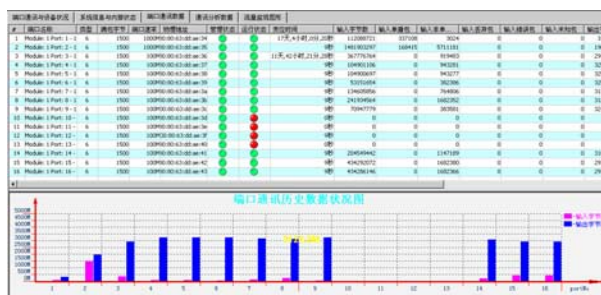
端口通讯与设备状况 | 系统信息与内存状态 | 端口通讯数据 | 通讯分析数据 | 流量监视图形

| # | 端口名称 | 类型 | 最大字节 | 端口速度 | 物理地址 | 管理状态 | 运行状态 | 持续时间 | 输入字节数 | 输入单播包 | 输入非单 | 输入丢弃包 | 输入错误包 | 输入未知包 | 输出 |
|---|---|---|---|---|---|---|---|---|---|---|---|---|---|---|---|
| 1 | Module: 1 Port: 1 - 1 | 6 | 1500 | 1000000 | 00:0c:63:dd:ae:34 | | | 17天,4小时,20分,20秒 | 112088721 | 337108 | 3024 | 0 | 0 | 0 | 19 |
| 2 | Module: 1 Port: 2 - 1 | 6 | 1500 | 1000000 | 00:0c:63:dd:ae:35 | | | 0秒 | 1481903297 | 168415 | 5711151 | 0 | 0 | 0 | 19 |
| 3 | Module: 1 Port: 3 - 1 | 6 | 1500 | 1000000 | 00:0c:63:dd:ae:36 | | | 11天,42小时,21分,20秒 | 367776764 | 0 | 919403 | 0 | 0 | 0 | 29 |
| 4 | Module: 1 Port: 4 - 1 | 6 | 1500 | 1000000 | 00:0c:63:dd:ae:37 | | | 0秒 | 104901106 | 0 | 943281 | 0 | 0 | 0 | 29 |
| 5 | Module: 1 Port: 5 - 1 | 6 | 1500 | 1000000 | 00:0c:63:dd:ae:38 | | | 0秒 | 104900697 | 0 | 943277 | 0 | 0 | 0 | 29 |
| 6 | Module: 1 Port: 6 - 1 | 6 | 1500 | 1000000 | 00:0c:63:dd:ae:39 | | | 0秒 | 53151654 | 0 | 392396 | 0 | 0 | 0 | 29 |
| 7 | Module: 1 Port: 7 - 1 | 6 | 1500 | 1000000 | 00:0c:63:dd:ae:3a | | | 0秒 | 134605856 | 0 | 764806 | 0 | 0 | 0 | 29 |
| 8 | Module: 1 Port: 8 - 1 | 6 | 1500 | 1000000 | 00:0c:63:dd:ae:3b | | | 0秒 | 241934564 | 0 | 1682352 | 0 | 0 | 0 | 29 |
| 9 | Module: 1 Port: 9 - 1 | 6 | 1500 | 1000000 | 00:0c:63:dd:ae:3c | | | 0秒 | 70947779 | 0 | 383501 | 0 | 0 | 0 | 29 |
| 10 | Module: 1 Port: 10 - | 6 | 1500 | 1000000 | 00:0c:63:dd:ae:3d | | | 0秒 | 0 | 0 | 0 | 0 | 0 | 0 | |
| 11 | Module: 1 Port: 11 - | 6 | 1500 | 1000000 | 00:0c:63:dd:ae:3e | | | 0秒 | 0 | 0 | 0 | 0 | 0 | 0 | |
| 12 | Module: 1 Port: 12 - | 6 | 1500 | 1000000 | 00:0c:63:dd:ae:3f | | | 0秒 | 0 | 0 | 0 | 0 | 0 | 0 | |
| 13 | Module: 1 Port: 13 - | 6 | 1500 | 1000000 | 00:0c:63:dd:ae:40 | | | 0秒 | 0 | 0 | 0 | 0 | 0 | 0 | |
| 14 | Module: 1 Port: 14 - | 6 | 1500 | 1000000 | 00:0c:63:dd:ae:41 | | | 0秒 | 204549442 | 0 | 1147189 | 0 | 0 | 0 | 29 |
| 15 | Module: 1 Port: 15 - | 6 | 1500 | 1000000 | 00:0c:63:dd:ae:42 | | | 0秒 | 434292072 | 0 | 1682380 | 0 | 0 | 0 | 29 |
| 16 | Module: 1 Port: 16 - | 6 | 1500 | 1000000 | 00:0c:63:dd:ae:43 | | | 0秒 | 434296146 | 0 | 1682366 | 0 | 0 | 0 | 29 |

端口通讯历史数据状况图

输入字节
输出字节

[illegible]

1 2 3 4 5 6 7 8 9 10 11 12 13 14 15 16 port编号